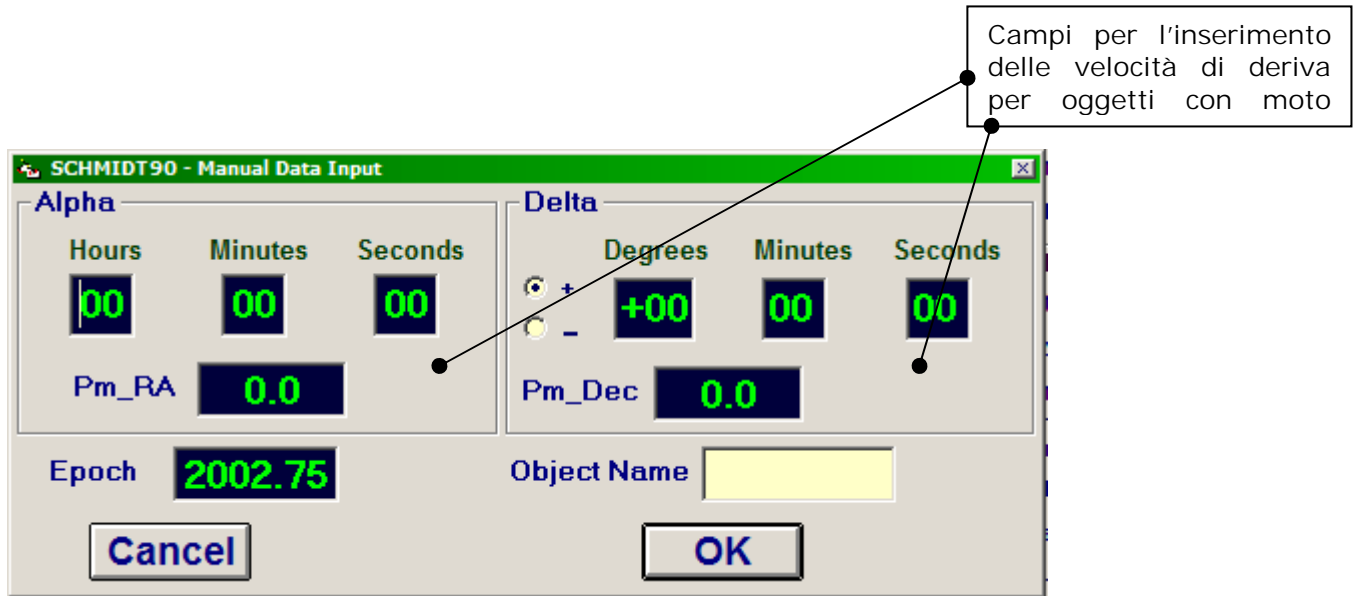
Campi per l'inserimento delle velocità di deriva per oggetti con moto

SCHMIDT90 - Manual Data Input

Alpha
Hours Minutes Seconds
00 00 00
Pm_RA 0.0

Delta
Degrees Minutes Seconds
+
–
+00 00 00
Pm_Dec 0.0

Epoch 2002.75
Object Name

Cancel
OK